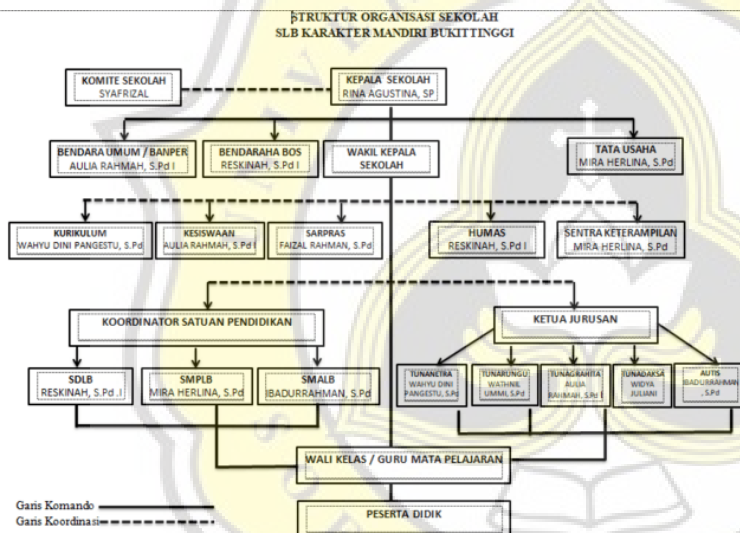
STRUKTUR ORGANISASI SEKOLAH
SLB KARAKTER MANDIRI BUKITTINGGI

KOMITE SEKOLAH
SYAFRIZAL

KEPALA SEKOLAH
RINA AGUSTINA, SP

BENDARA UMUM / BANPER
AULIA RAHMAH, S.Pd I

BENDARAHA BOS
RESKINAH, S.Pd I

WAKIL KEPALA SEKOLAH

TATA USAHA
MIRA HERLINA, S.Pd

KURIKULUM
WAHYU DINI PANGESTU, S.Pd

KESISWAAN
AULIA RAHMAH, S.Pd I

SARPRAS
FAIZAL RAHMAN, S.Pd

HUMAS
RESKINAH, S.Pd I

SENTRA KETERAMPILAN
MIRA HERLINA, S.Pd

KOORDINATOR SATUAN PENDIDIKAN

KETUA JURUSAN

SDLB
RESKINAH, S.Pd .I

SMPLB
MIRA HERLINA, S.Pd

SMALB
IBADURRAHMAN, S.Pd

TUNANETRA
WAHYU DINI PANGESTU, S.Pd

TUNARUNGU
WATHNIL UMMI, S.Pd

TUNAGRAHITA
AULIA RAHMAH, S.Pd I

TUNADAKSA
WIDYA JULIANI

AUTIS
IBADURRAHMAN, S.Pd

WALI KELAS / GURU MATA PELAJARAN

PESERTA DIDIK

Garis Komando
Garis Koordinasi